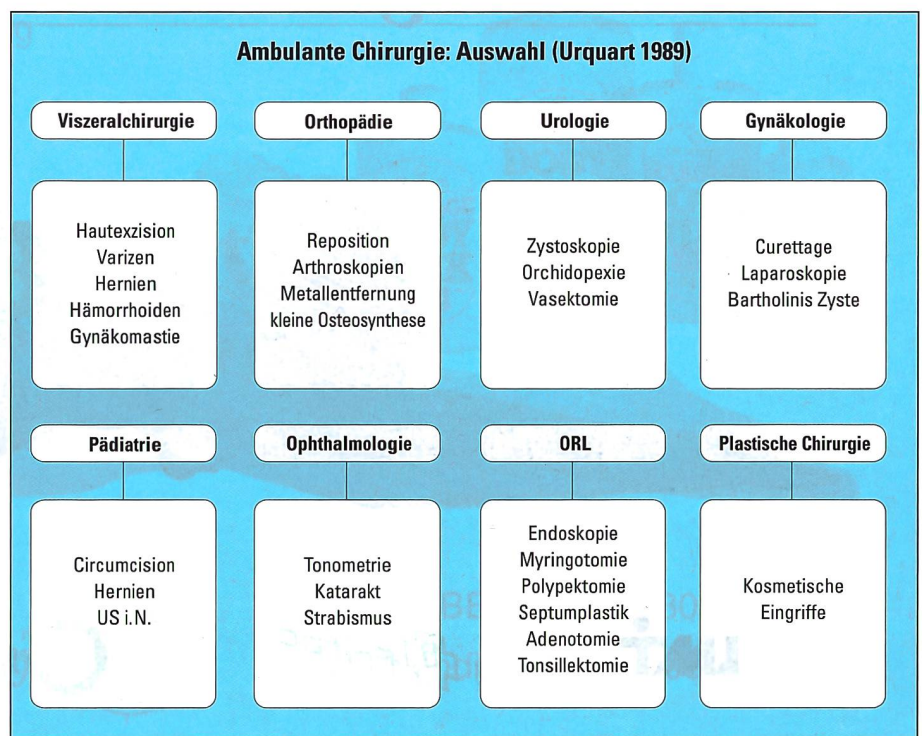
Ambulante Chirurgie: Auswahl (Urquart 1989)

Viszeralchirurgie

Hautexzision
Varizen
Hernien
Hämorrhoiden
Gynäkomastie

Orthopädie

Reposition
Arthroskopien
Metallentfernung
kleine Osteosynthese

Urologie

Zystoskopie
Orchidopexie
Vasektomie

Gynäkologie

Curettage
Laparoskopie
Bartholinis Zyste

Pädiatrie

Circumcision
Hernien
US i.N.

Ophthalmologie

Tonometrie
Katarakt
Strabismus

ORL

Endoskopie
Myringotomie
Polypektomie
Septumplastik
Adenotomie
Tonsillektomie

Plastische Chirurgie

Kosmetische
Eingriffe